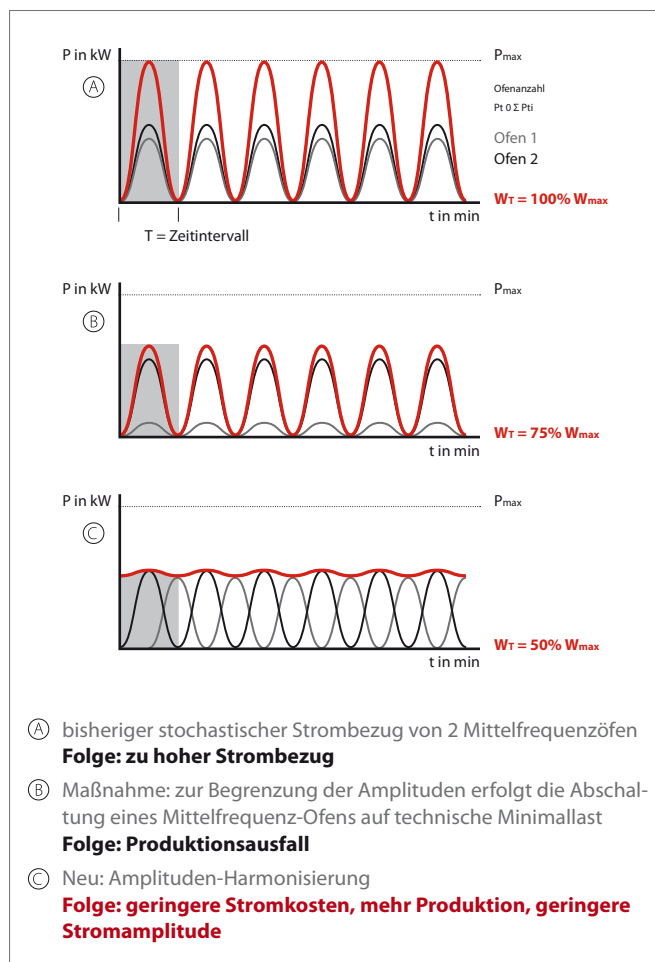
P in kW
Ⓐ
$P_{max}$
Ofenanzahl
Pt 0 Σ Pti
Ofen 1
Ofen 2
$W_T$ = 100% $W_{max}$
t in min
T = Zeitintervall

P in kW
Ⓑ
$P_{max}$
$W_T$ = 75% $W_{max}$
t in min

P in kW
Ⓒ
$P_{max}$
$W_T$ = 50% $W_{max}$
t in min

Ⓐ bisheriger stochastischer Strombezug von 2 Mittelfrequenzöfen
**Folge: zu hoher Strombezug**

Ⓑ Maßnahme: zur Begrenzung der Amplituden erfolgt die Abschaltung eines Mittelfrequenz-Ofens auf technische Minimallast
**Folge: Produktionsausfall**

Ⓒ Neu: Amplituden-Harmonisierung
**Folge: geringere Stromkosten, mehr Produktion, geringere Stromamplitude**